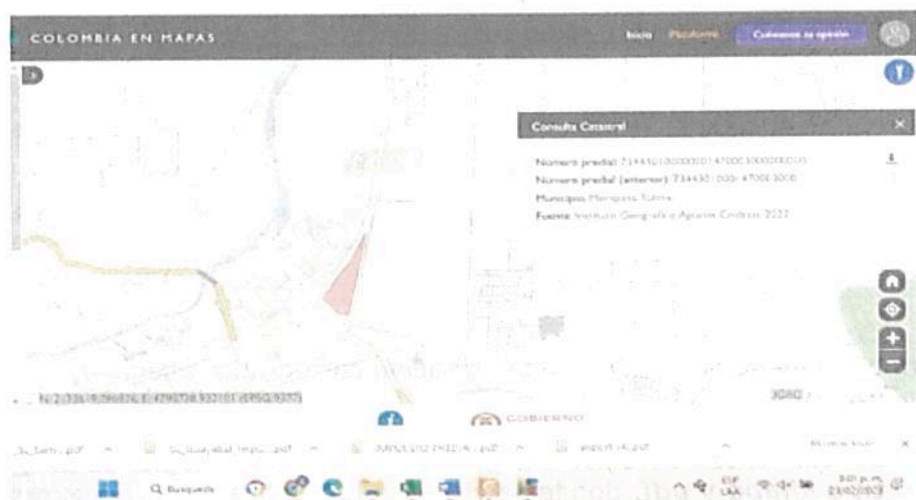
COLOMBIA EN MAPAS

Inicio Plataforma Cuéntenos su opinión

Consulta Catastral

Número predial: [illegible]

Número predial (anterior): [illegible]

Municipio: Mariquita, Tolima

Fuente: Instituto Geográfico Agustín Codazzi 2022

N: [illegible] E: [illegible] (EPSG:9377)

3000

GOBIERNO

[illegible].pdf

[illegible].pdf

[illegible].pdf

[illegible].pdf

Búsqueda

ESP LAA

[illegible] p.m. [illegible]